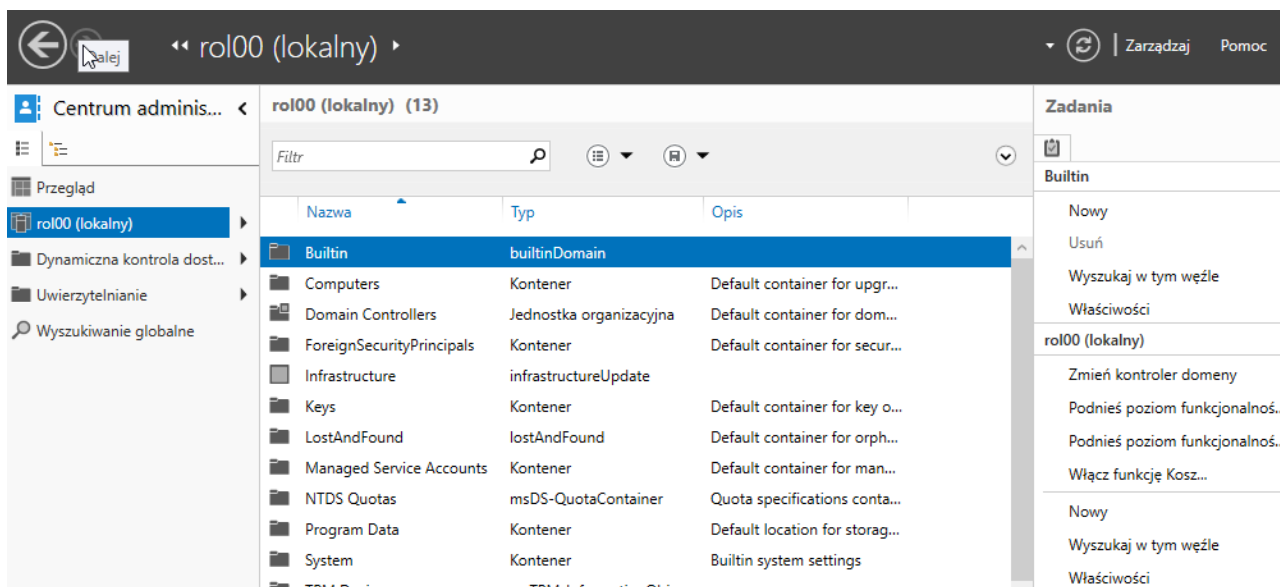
Dalej

•• rol00 (lokalny) ▸

Zarządzaj Pomoc

Centrum adminis...

Przegląd
rol00 (lokalny)
Dynamiczna kontrola dost...
Uwierzytelnianie
Wyszukiwanie globalne

rol00 (lokalny) (13)

Filtr

| Nazwa | Typ | Opis |
|---|---|---|
| Builtin | builtinDomain | |
| Computers | Kontener | Default container for upgr... |
| Domain Controllers | Jednostka organizacyjna | Default container for dom... |
| ForeignSecurityPrincipals | Kontener | Default container for secur... |
| Infrastructure | infrastructureUpdate | |
| Keys | Kontener | Default container for key o... |
| LostAndFound | lostAndFound | Default container for orph... |
| Managed Service Accounts | Kontener | Default container for man... |
| NTDS Quotas | msDS-QuotaContainer | Quota specifications conta... |
| Program Data | Kontener | Default location for storag... |
| System | Kontener | Builtin system settings |
| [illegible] | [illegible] | |

Zadania

Builtin
Nowy
Usuń
Wyszukaj w tym węźle
Właściwości

rol00 (lokalny)
Zmień kontroler domeny
Podnieś poziom funkcjonalnoś...
Podnieś poziom funkcjonalnoś...
Włącz funkcję Kosz...
Nowy
Wyszukaj w tym węźle
Właściwości